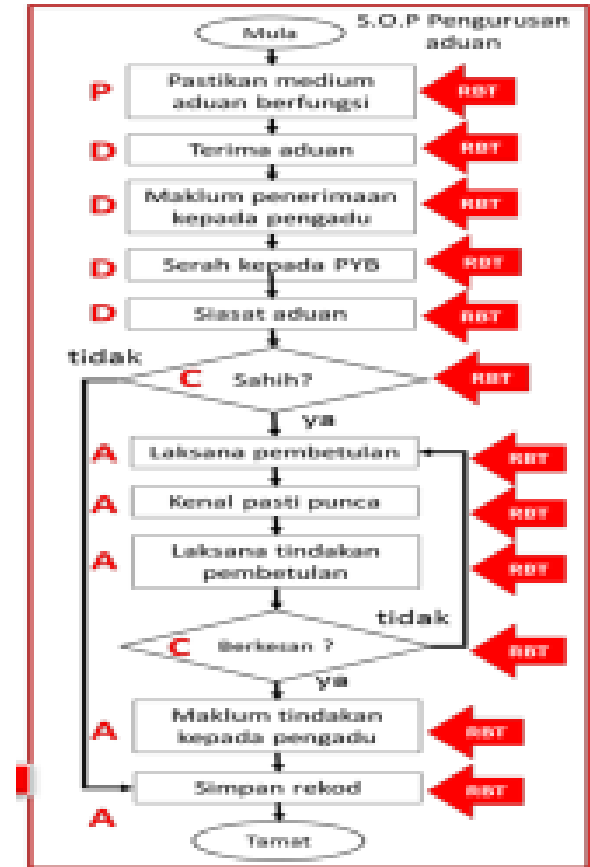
S.O.P Pengurusan aduan

Mula

P Pastikan medium aduan berfungsi RBT

D Terima aduan RBT

D Maklum penerimaan kepada pengadu RBT

D Serah kepada PYB RBT

D Siasat aduan RBT

tidak

C Sahih? RBT

ya

A Laksana pembetulan RBT

A Kenal pasti punca RBT

A Laksana tindakan pembetulan RBT

tidak

C Berkesan ? RBT

ya

A Maklum tindakan kepada pengadu RBT

Simpan rekod RBT

A

Tamat